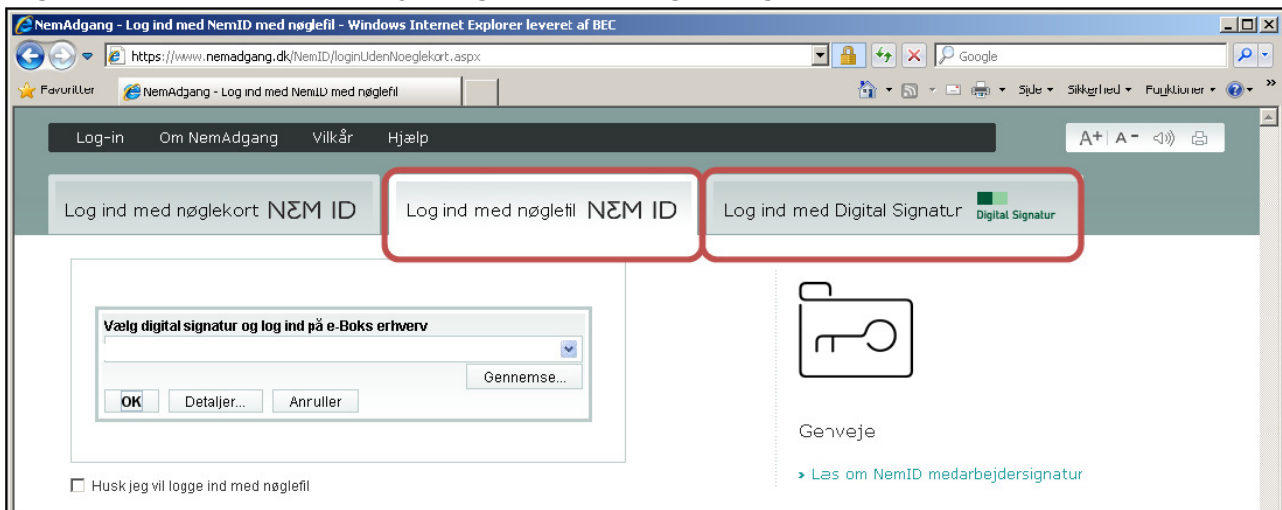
NemAdgang - Log ind med NemID med nøglefil - Windows Internet Explorer leveret af BEC

https://www.nemadgang.dk/NemID/loginUdenNoeglekort.aspx

Google

Favoritter

NemAdgang - Log ind med NemID med nøglefil

Side Sikkerhed Funktioner

Log-in Om NemAdgang Vilkår Hjælp

A+ A-

Log ind med nøglekort NEM ID

Log ind med nøglefil NEM ID

Log ind med Digital Signatur Digital Signatur

Vælg digital signatur og log ind på e-Boks erhverv

Gennemse...

OK Detaljer... Annuller

Genveje

› Læs om NemID medarbejdersignatur

Husk jeg vil logge ind med nøglefil